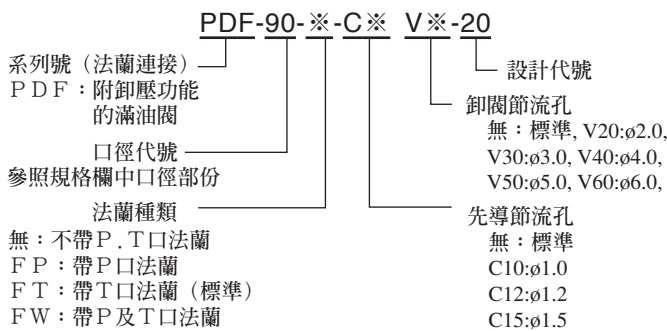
PDF-90-※-C※ V※-20

系列號（法蘭連接）
PDF：附卸壓功能的滿油閥

口徑代號
參照規格欄中口徑部份

法蘭種類
無：不帶P.T口法蘭
FP：帶P口法蘭
FT：帶T口法蘭（標準）
FW：帶P及T口法蘭

設計代號

卸閥節流孔
無：標準, V20:ø2.0, V30:ø3.0, V40:ø4.0, V50:ø5.0, V60:ø6.0,

先導節流孔
無：標準
C10:ø1.0
C12:ø1.2
C15:ø1.5